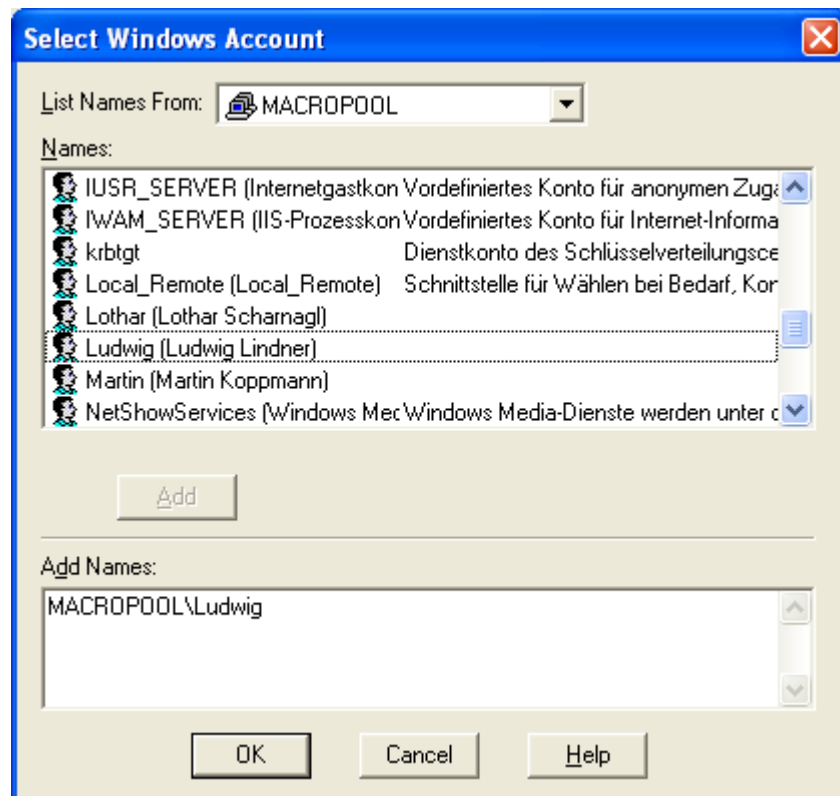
Select Windows Account

List Names From: MACROPOOL

Names:

| | |
|---|---|
| IUSR_SERVER (Internetgastkon | Vordefiniertes Konto für anonymen Zuga |
| IWAM_SERVER (IIS-Prozesskon | Vordefiniertes Konto für Internet-Informa |
| krbtgt | Dienstkonto des Schlüsselverteilungsce |
| Local_Remote (Local_Remote) | Schnittstelle für Wählen bei Bedarf, Kor |
| Lothar (Lothar Scharnagl) | |
| Ludwig (Ludwig Lindner) | |
| Martin (Martin Koppmann) | |
| NetShowServices (Windows Mec | Windows Media-Dienste werden unter c |

Add

Add Names:

MACROPOOL\Ludwig

OK Cancel Help